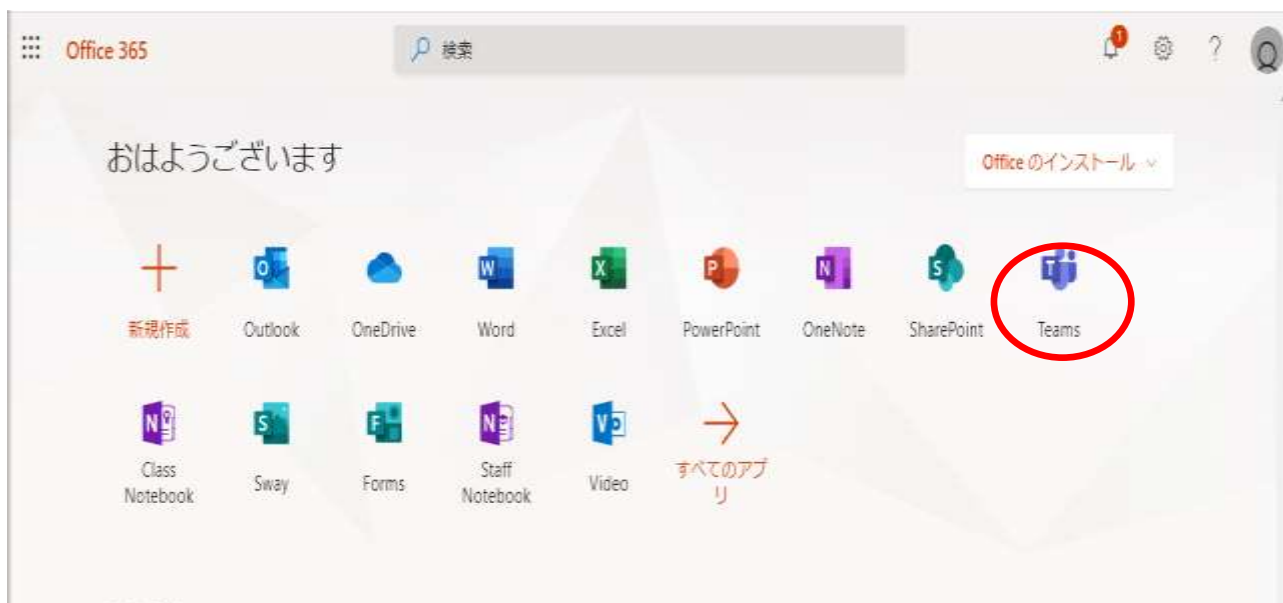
Office 365

検索

1

?

おはようございます

Office のインストール

新規作成

Outlook

OneDrive

Word

Excel

PowerPoint

OneNote

SharePoint

Teams

Class Notebook

Sway

Forms

Staff Notebook

Video

すべてのアプリ